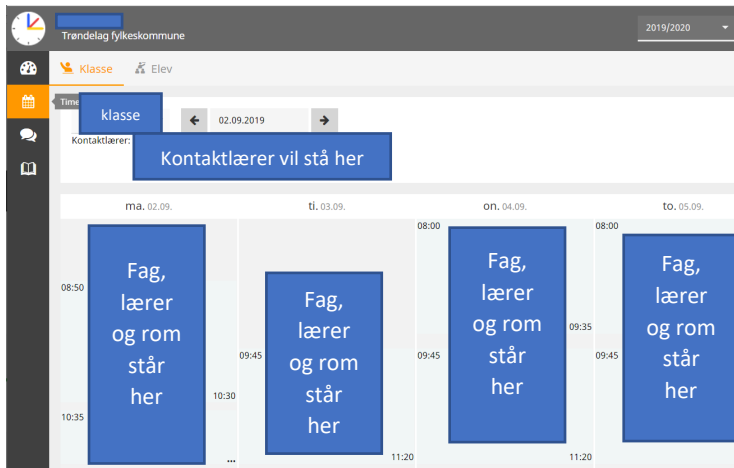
Trøndelag fylkeskommune

2019/2020

Klasse Elev

Time

klasse

02.09.2019

Kontaktlærer:

Kontaktlærer vil stå her

ma. 02.09.

ti. 03.09.

on. 04.09.

to. 05.09.

08:50

Fag, lærer og rom står her

10:30

10:35

...

09:45

Fag, lærer og rom står her

11:20

08:00

09:45

Fag, lærer og rom står her

09:35

11:20

08:00

09:45

Fag, lærer og rom står her